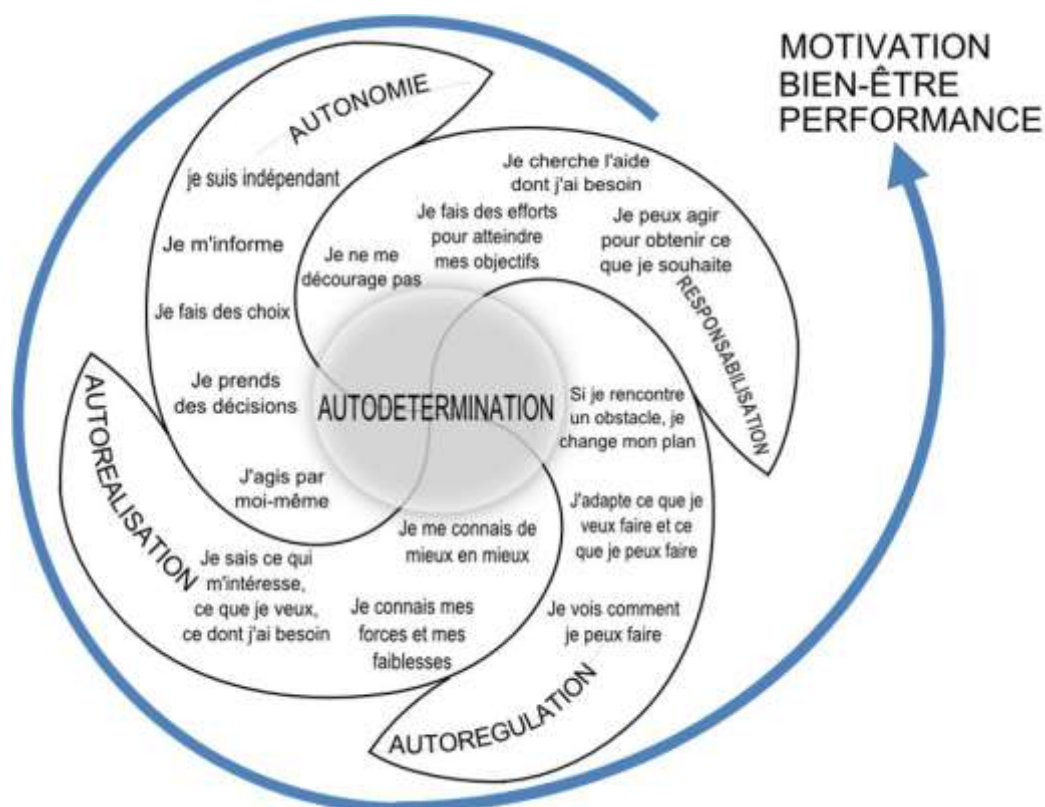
MOTIVATION
BIEN-ÊTRE
PERFORMANCE

AUTONOMIE

je suis indépendant

Je m'informe

Je fais des choix

Je prends des décisions

J'agis par moi-même

Je cherche l'aide dont j'ai besoin

Je fais des efforts pour atteindre mes objectifs

Je ne me décourage pas

Je peux agir pour obtenir ce que je souhaite

RESPONSABILISATION

AUTODETERMINATION

Si je rencontre un obstacle, je change mon plan

J'adapte ce que je veux faire et ce que je peux faire

Je vois comment je peux faire

AUTOREGULATION

AUTOREALISATION

Je me connais de mieux en mieux

Je sais ce qui m'intéresse, ce que je veux, ce dont j'ai besoin

Je connais mes forces et mes faiblesses